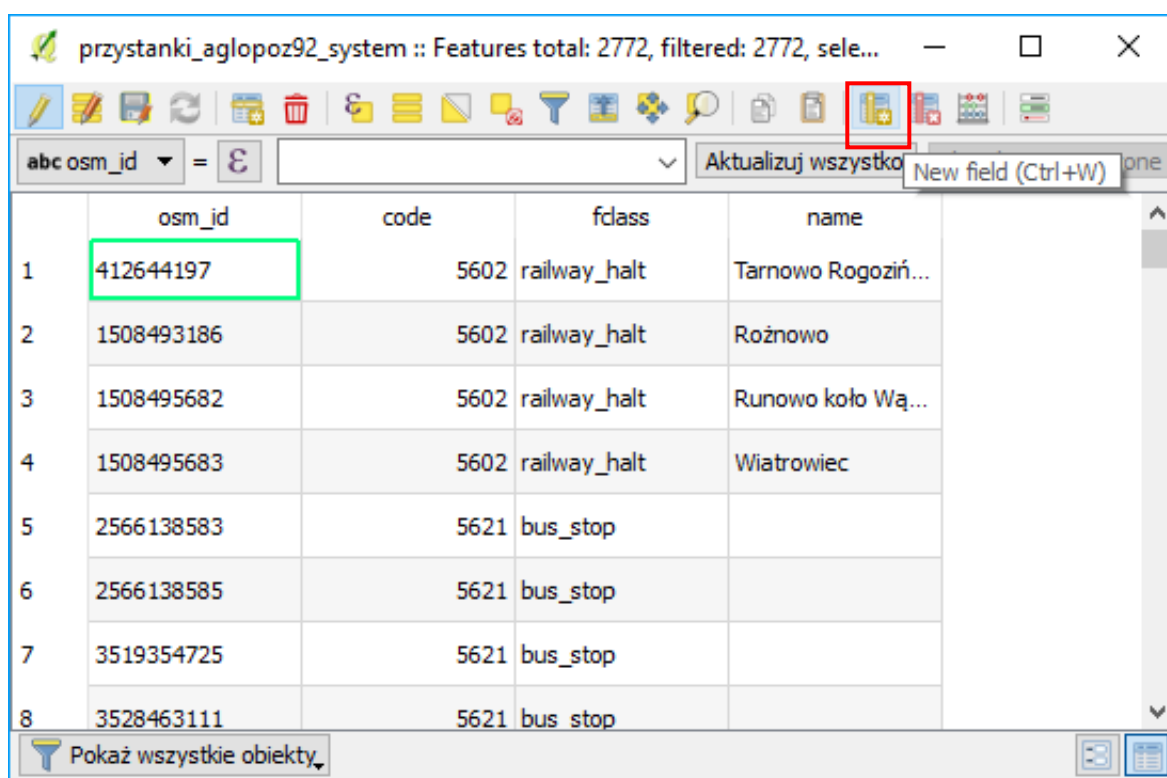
przystanki_aglopoz92_system :: Features total: 2772, filtered: 2772, sele...

abc osm_id = ε Aktualizuj wszystko New field (Ctrl+W) one

| | osm_id | code | fclass | name |
|---|---|---|---|---|
| 1 | 412644197 | 5602 | railway_halt | Tarnowo Rogoziń... |
| 2 | 1508493186 | 5602 | railway_halt | Rożnowo |
| 3 | 1508495682 | 5602 | railway_halt | Runowo koło Wą... |
| 4 | 1508495683 | 5602 | railway_halt | Wiatrowiec |
| 5 | 2566138583 | 5621 | bus_stop | |
| 6 | 2566138585 | 5621 | bus_stop | |
| 7 | 3519354725 | 5621 | bus_stop | |
| 8 | 3528463111 | 5621 | bus_stop | |

Pokaż wszystkie obiekty